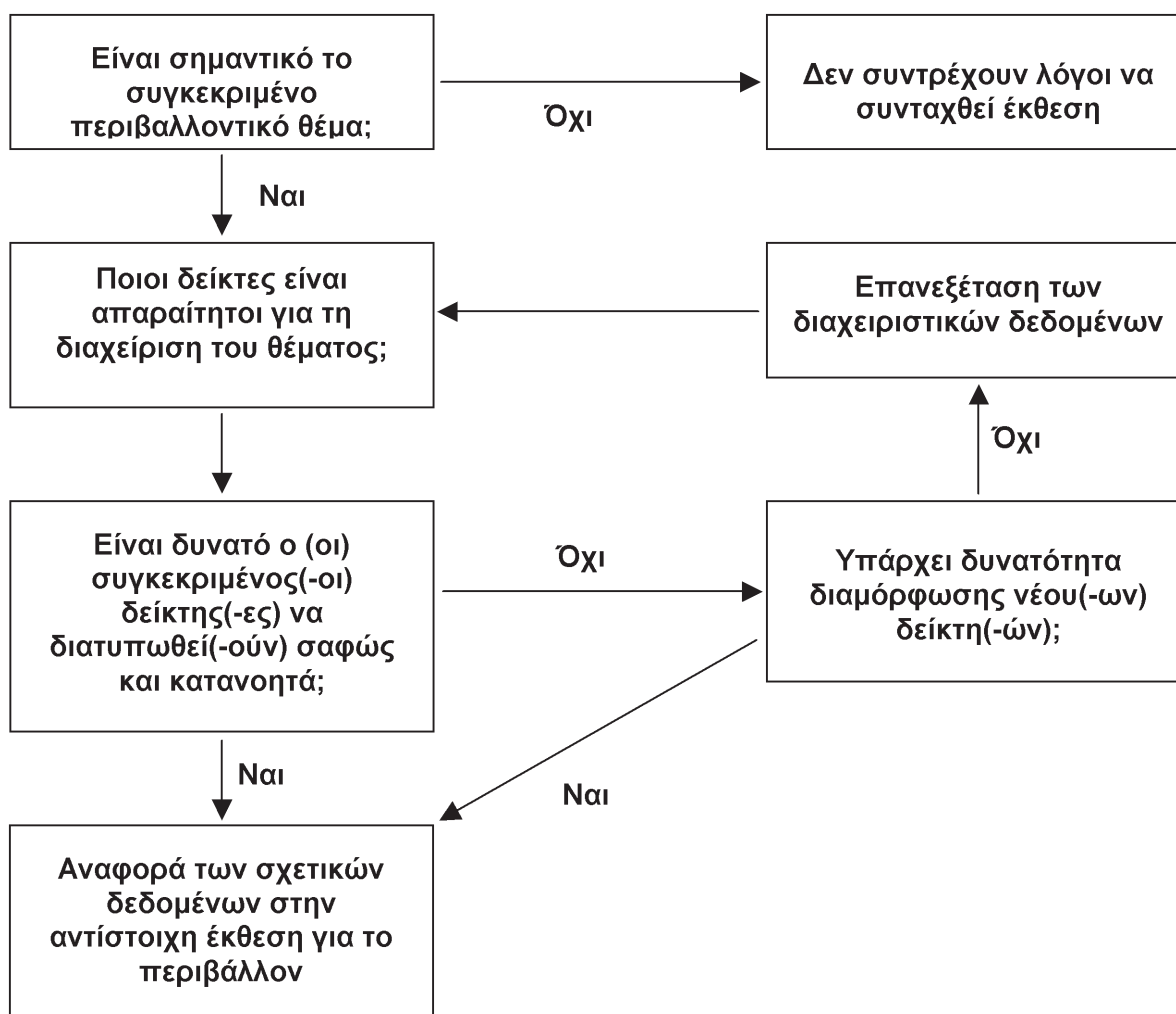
Είναι σημαντικό το συγκεκριμένο περιβαλλοντικό θέμα;

Όχι

Δεν συντρέχουν λόγοι να συνταχθεί έκθεση

Ναι

Ποιοι δείκτες είναι απαραίτητοι για τη διαχείριση του θέματος;

Επανεξέταση των διαχειριστικών δεδομένων

Όχι

Είναι δυνατό ο (οι) συγκεκριμένος(-οι) δείκτης(-ες) να διατυπωθεί(-ούν) σαφώς και κατανοητά;

Όχι

Υπάρχει δυνατότητα διαμόρφωσης νέου(-ων) δείκτη(-ών);

Ναι

Ναι

Αναφορά των σχετικών δεδομένων στην αντίστοιχη έκθεση για το περιβάλλον